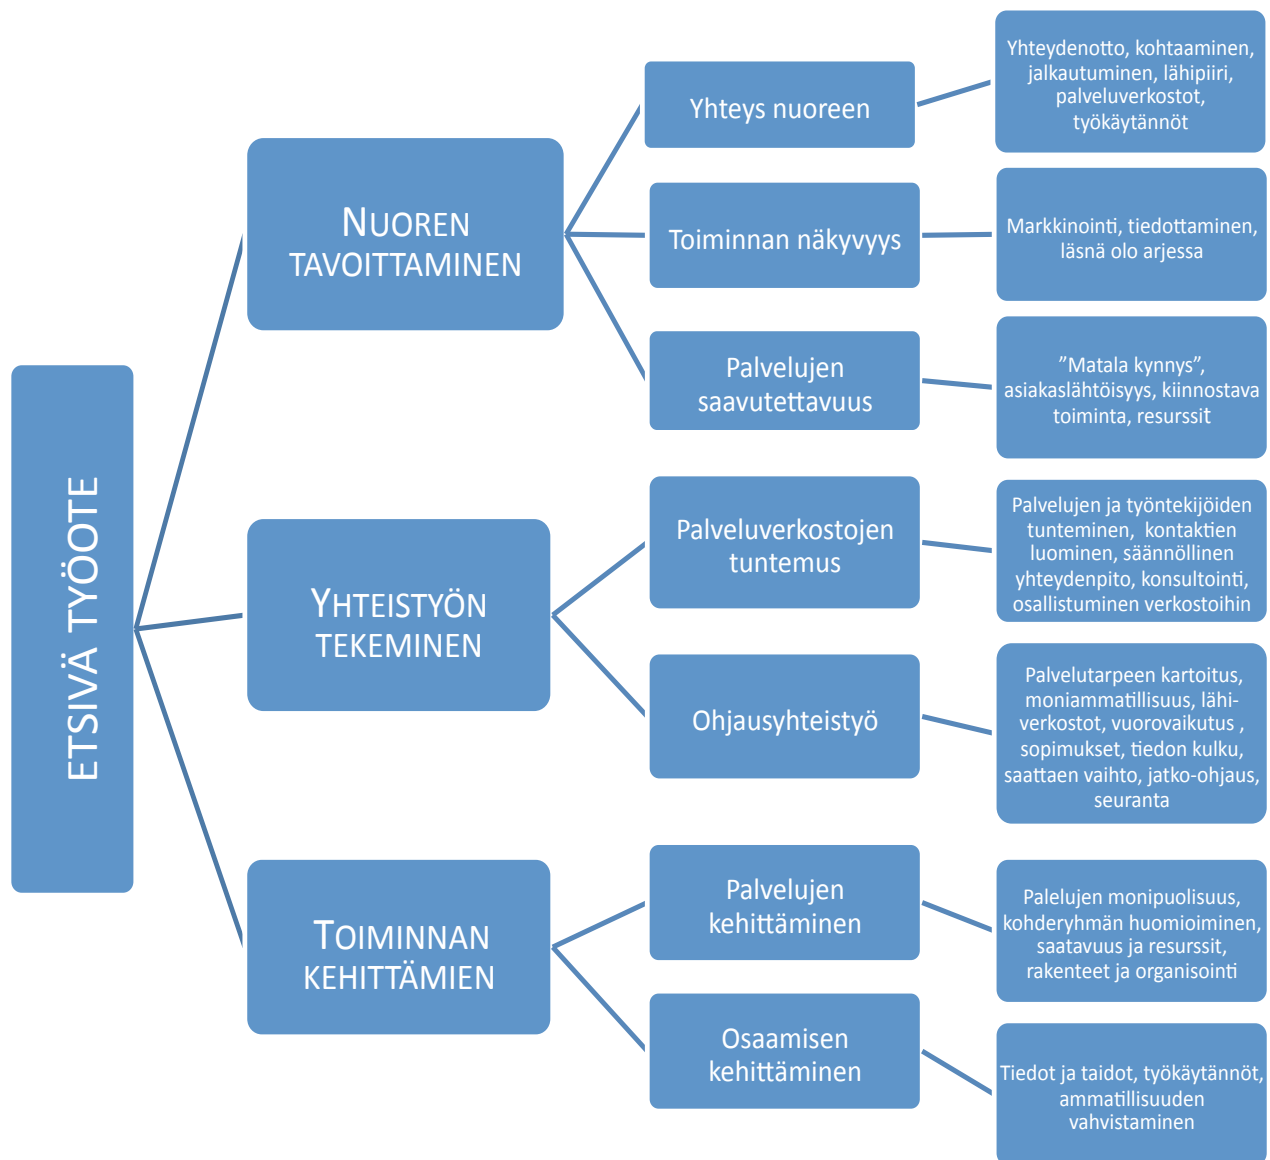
ETSIVÄ TYÖOTE

NUOREN TAVOITTAMINEN

Yhteys nuoreen

Yhteydenotto, kohtaaminen, jalkautuminen, lähipiiri, palveluverkostot, työkäytännöt

Toiminnan näkyvyys

Markkinointi, tiedottaminen, läsnä olo arjessa

Palvelujen saavutettavuus

”Matala kynnys”, asiakaslähtöisyys, kiinnostava toiminta, resurssit

YHTEISTYÖN TEKEMINEN

Palveluverkostojen tuntemus

Palvelujen ja työntekijöiden tunteminen, kontaktien luominen, säännöllinen yhteydenpito, konsultointi, osallistuminen verkostoihin

Ohjausyhteistyö

Palvelutarpeen kartoitus, moniammatillisuus, lähiverkostot, vuorovaikutus , sopimukset, tiedon kulku, saattaen vaihto, jatko-ohjaus, seuranta

TOIMINNAN KEHITTÄMIEN

Palvelujen kehittäminen

Palelujen monipuolisuus, kohderyhmän huomioiminen, saatavuus ja resurssit, rakenteet ja organisointi

Osaamisen kehittäminen

Tiedot ja taidot, työkäytännöt, ammatillisuuden vahvistaminen